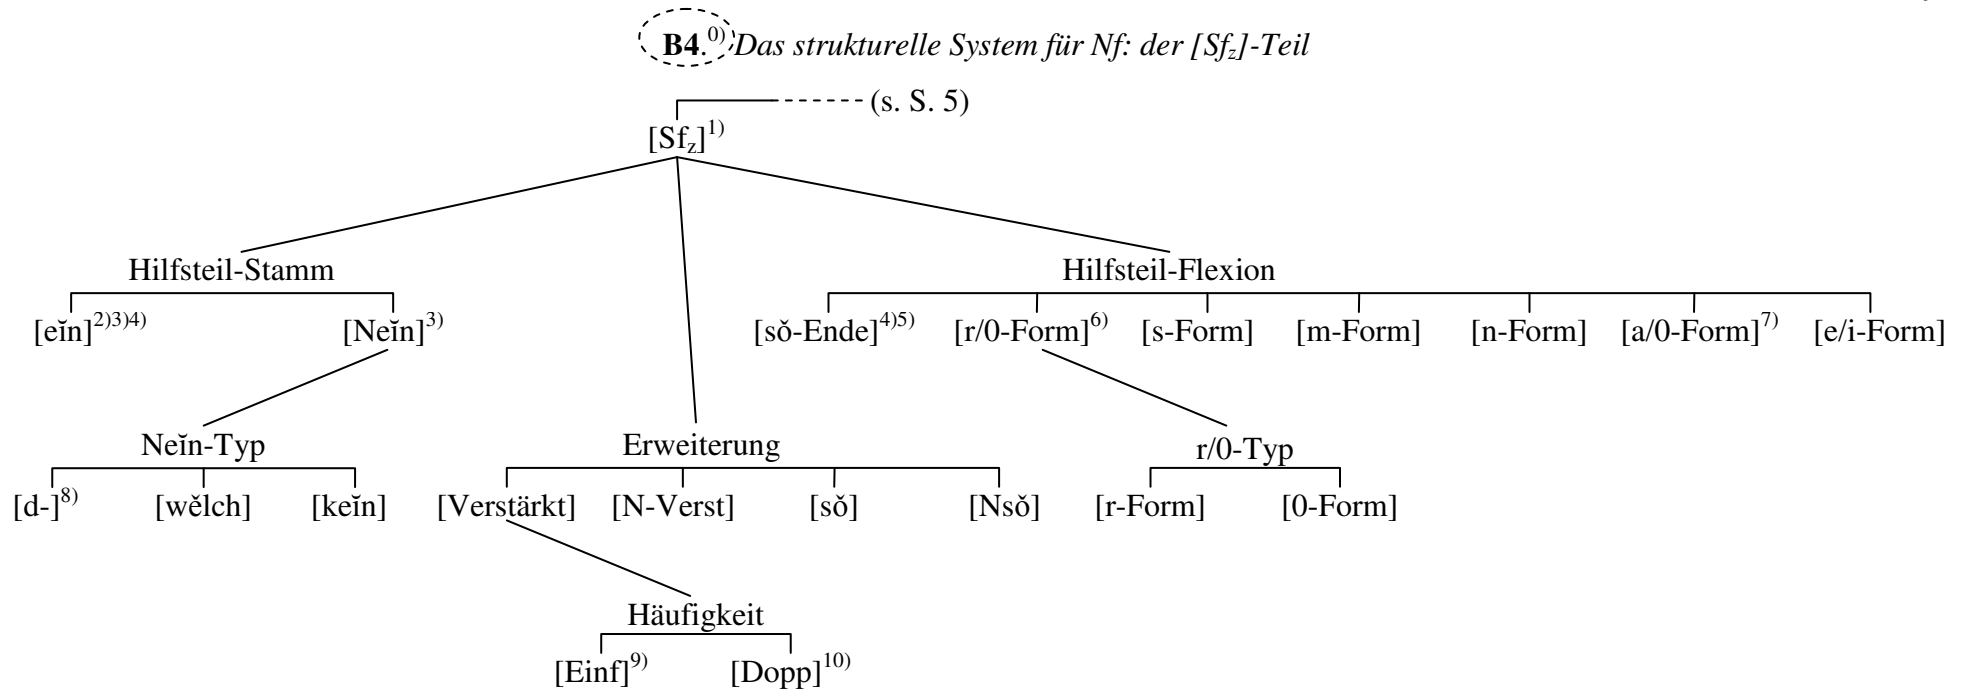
**B4**.$^{0)}$ *Das strukturelle System für Nf: der [Sf$_z$]-Teil*

(s. S. 5)

[Sf$_z$]$^{1)}$

Hilfsteil-Stamm

[eĭn]$^{2)3)4)}$

[Neĭn]$^{3)}$

Neĭn-Typ

[d-]$^{8)}$ [wĕlch] [keĭn]

Erweiterung

[Verstärkt] [N-Verst] [sŏ] [Nsŏ]

Häufigkeit

[Einf]$^{9)}$ [Dopp]$^{10)}$

Hilfsteil-Flexion

[sŏ-Ende]$^{4)5)}$ [r/0-Form]$^{6)}$ [s-Form] [m-Form] [n-Form] [a/0-Form]$^{7)}$ [e/i-Form]

r/0-Typ

[r-Form] [0-Form]